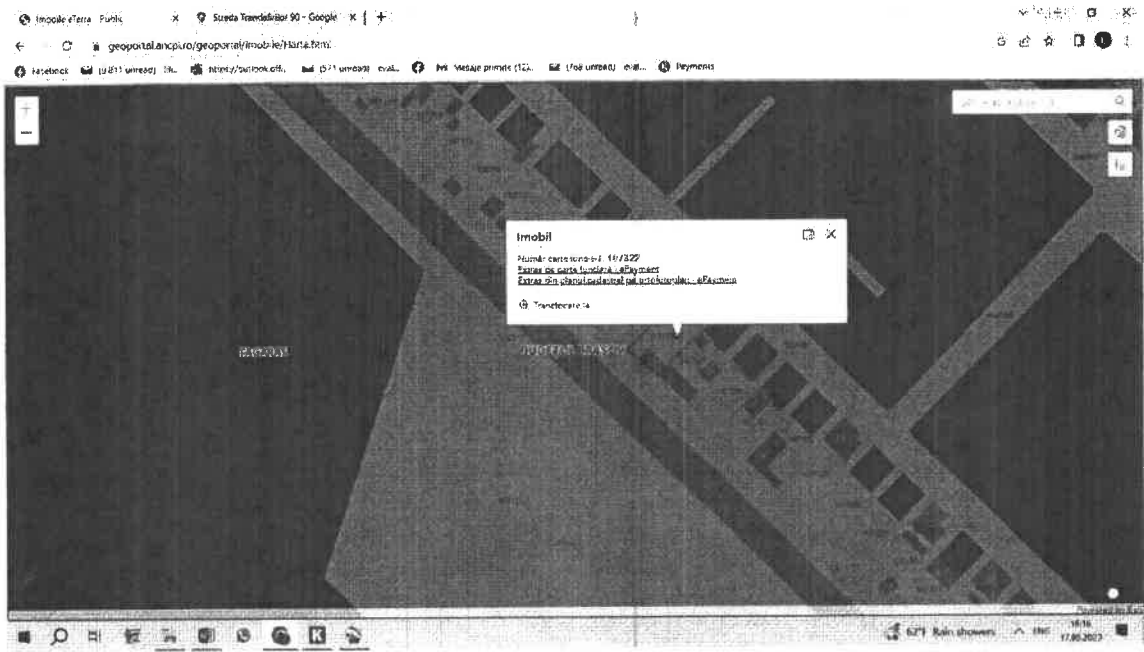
Imobile eTerra Public × Strada Transilvaniei 90 - Google × +

geoportal.ancpi.ro/geoportal/imobile/Harta.html

Facebook (9,811 unread) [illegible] https://outlook.offi... (571 unread) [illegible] Mesaje primite (12)... (768 unread) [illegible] Payments

+
−

Imobil

Număr carte funciară: 107322
Extras de carte funciară - ePayment
Extras din planul cadastral pe ortofotoplan - ePayment

Transferare la

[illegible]

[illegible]

67°F Rain showers 16:16 17.06.2023